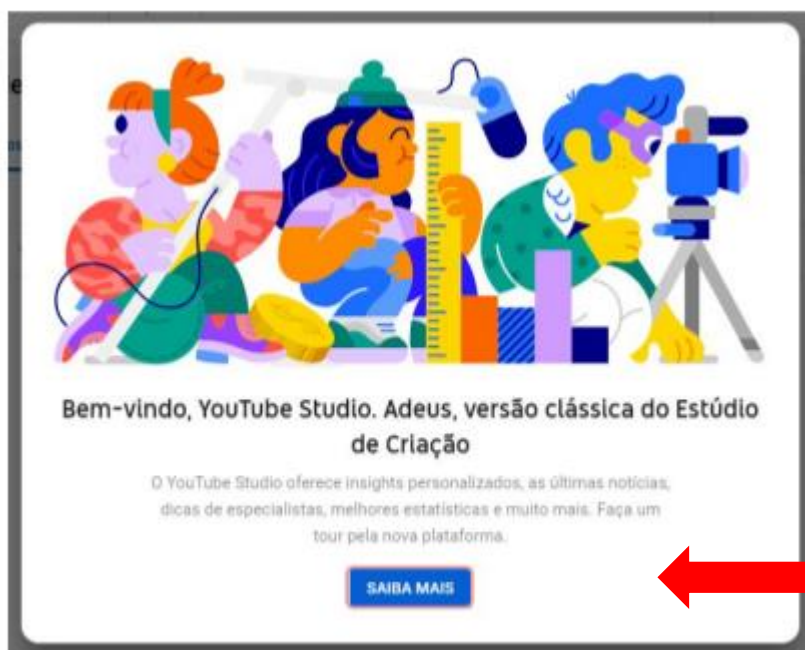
Bem-vindo, YouTube Studio. Adeus, versão clássica do Estúdio de Criação

O YouTube Studio oferece insights personalizados, as últimas notícias, dicas de especialistas, melhores estatísticas e muito mais. Faça um tour pela nova plataforma.

SAIBA MAIS